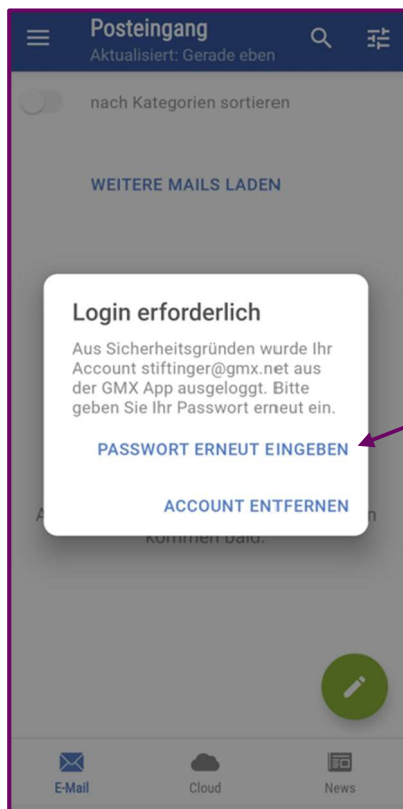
Posteingang
Aktualisiert: Gerade eben

nach Kategorien sortieren

WEITERE MAILS LADEN

Login erforderlich

Aus Sicherheitsgründen wurde Ihr Account stiftinger@gmx.net aus der GMX App ausgeloggt. Bitte geben Sie Ihr Passwort erneut ein.

PASSWORT ERNEUT EINGEBEN

ACCOUNT ENTFERNEN

A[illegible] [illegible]n
kommen bald.

E-Mail
Cloud
News